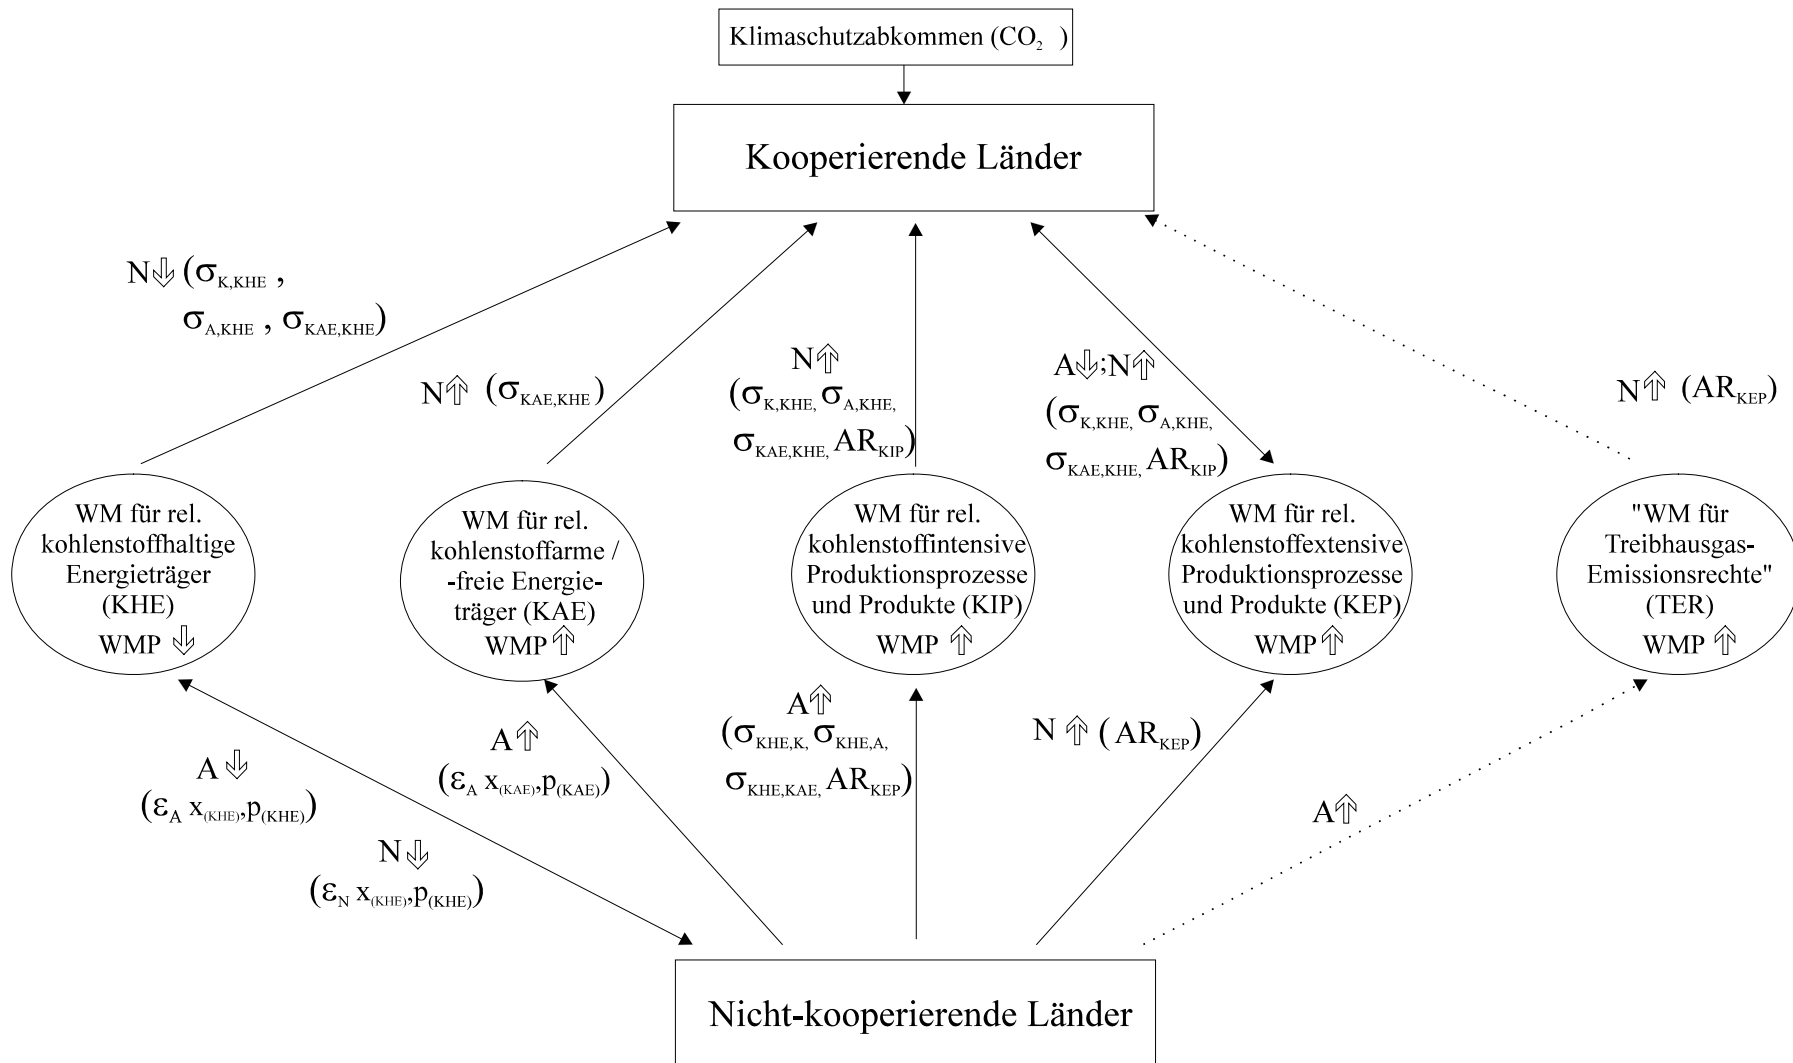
Klimaschutzabkommen ($CO_2$ )

Kooperierende Länder

N⇓ ($\sigma_{K,KHE}$ , $\sigma_{A,KHE}$ , $\sigma_{KAE,KHE}$)

N⇑ ($\sigma_{KAE,KHE}$)

N⇑ ($\sigma_{K,KHE,}$ $\sigma_{A,KHE,}$ $\sigma_{KAE,KHE,}$ $AR_{KIP}$)

A⇓;N⇑ ($\sigma_{K,KHE,}$ $\sigma_{A,KHE,}$ $\sigma_{KAE,KHE,}$ $AR_{KIP}$)

N⇑ ($AR_{KEP}$)

WM für rel. kohlenstoffhaltige Energieträger (KHE) WMP ⇓

WM für rel. kohlenstoffarme / -freie Energieträger (KAE) WMP ⇑

WM für rel. kohlenstoffintensive Produktionsprozesse und Produkte (KIP) WMP ⇑

WM für rel. kohlenstoffextensive Produktionsprozesse und Produkte (KEP) WMP ⇑

"WM für Treibhausgas-Emissionsrechte" (TER) WMP ⇑

A ⇓ ($\varepsilon_A$ $x_{(KHE)}$,$p_{(KHE)}$)

N⇓ ($\varepsilon_N$ $x_{(KHE)}$,$p_{(KHE)}$)

A⇑ ($\varepsilon_A$ $x_{(KAE)}$,$p_{(KAE)}$)

A⇑ ($\sigma_{KHE,K,}$ $\sigma_{KHE,A,}$ $\sigma_{KHE,KAE,}$ $AR_{KEP}$)

N ⇑ ($AR_{KEP}$)

A⇑

Nicht-kooperierende Länder